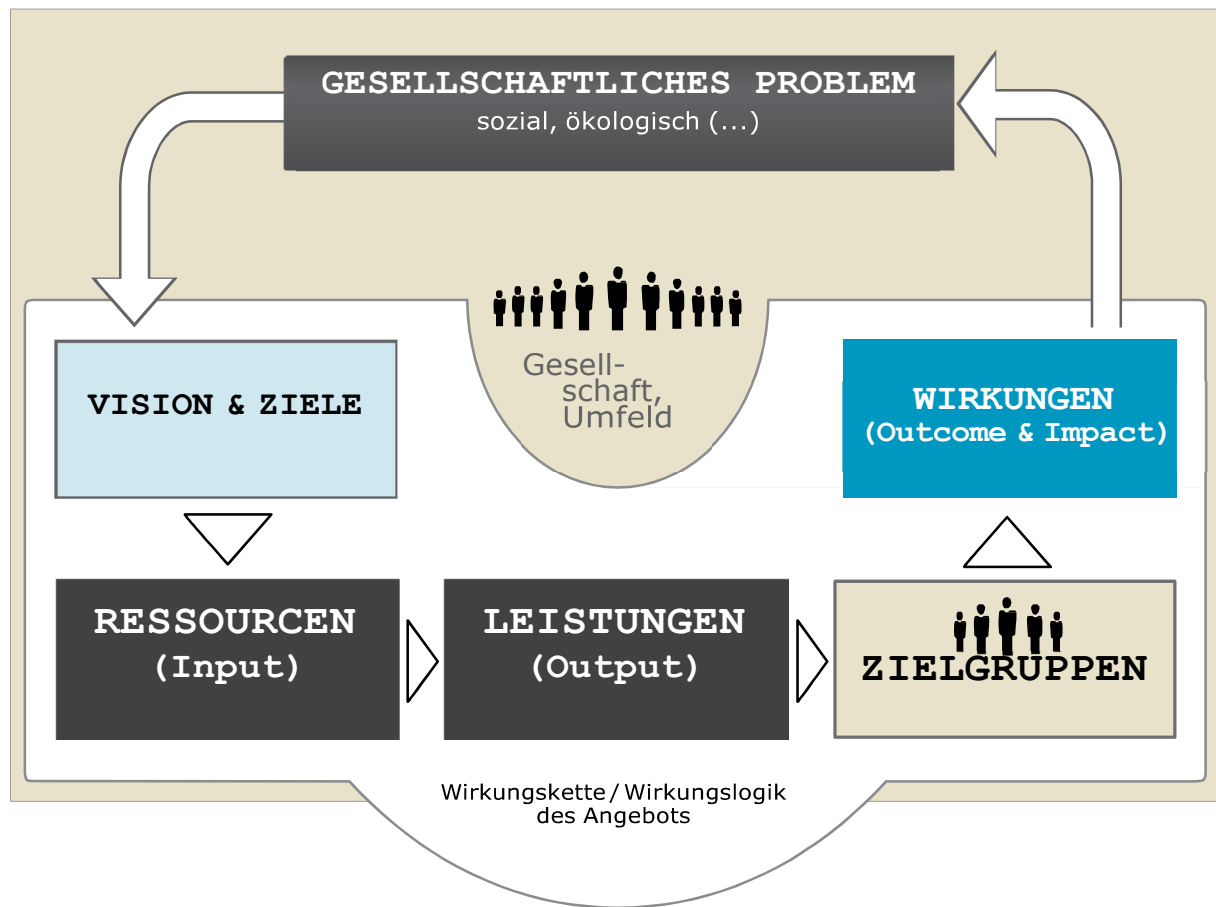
GESELLSCHAFTLICHES PROBLEM
sozial, ökologisch (...)

Gesellschaft, Umfeld

VISION & ZIELE

WIRKUNGEN
(Outcome & Impact)

RESSOURCEN
(Input)

LEISTUNGEN
(Output)

ZIELGRUPPEN

Wirkungskette / Wirkungslogik des Angebots